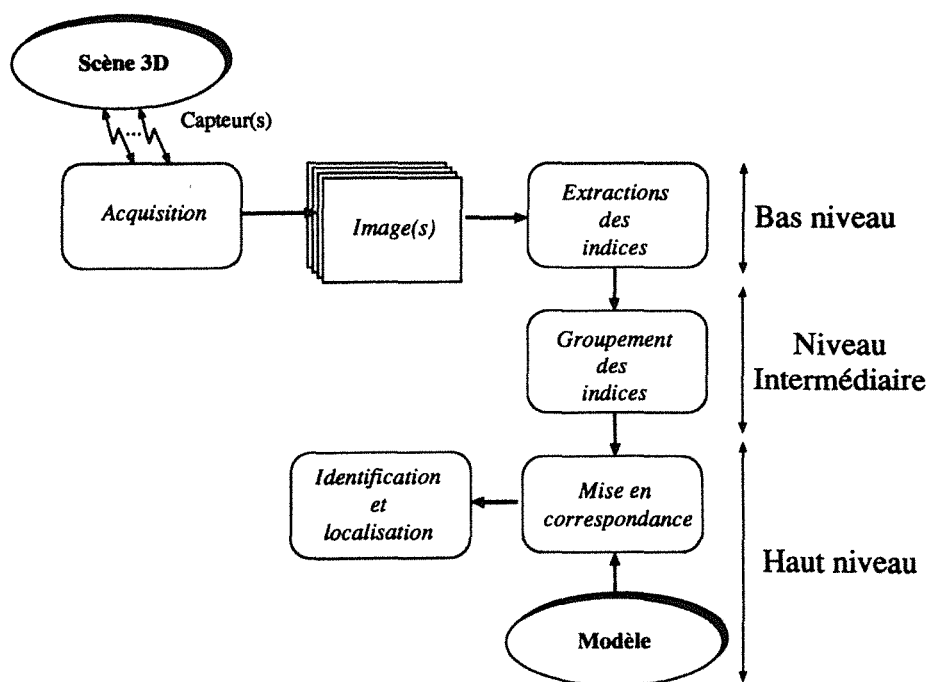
Scène 3D

...

Capteur(s)

Acquisition

Image(s)

Extractions des indices

Bas niveau

Groupement des indices

Niveau Intermédiaire

Identification et localisation

Mise en correspondance

Haut niveau

Modèle